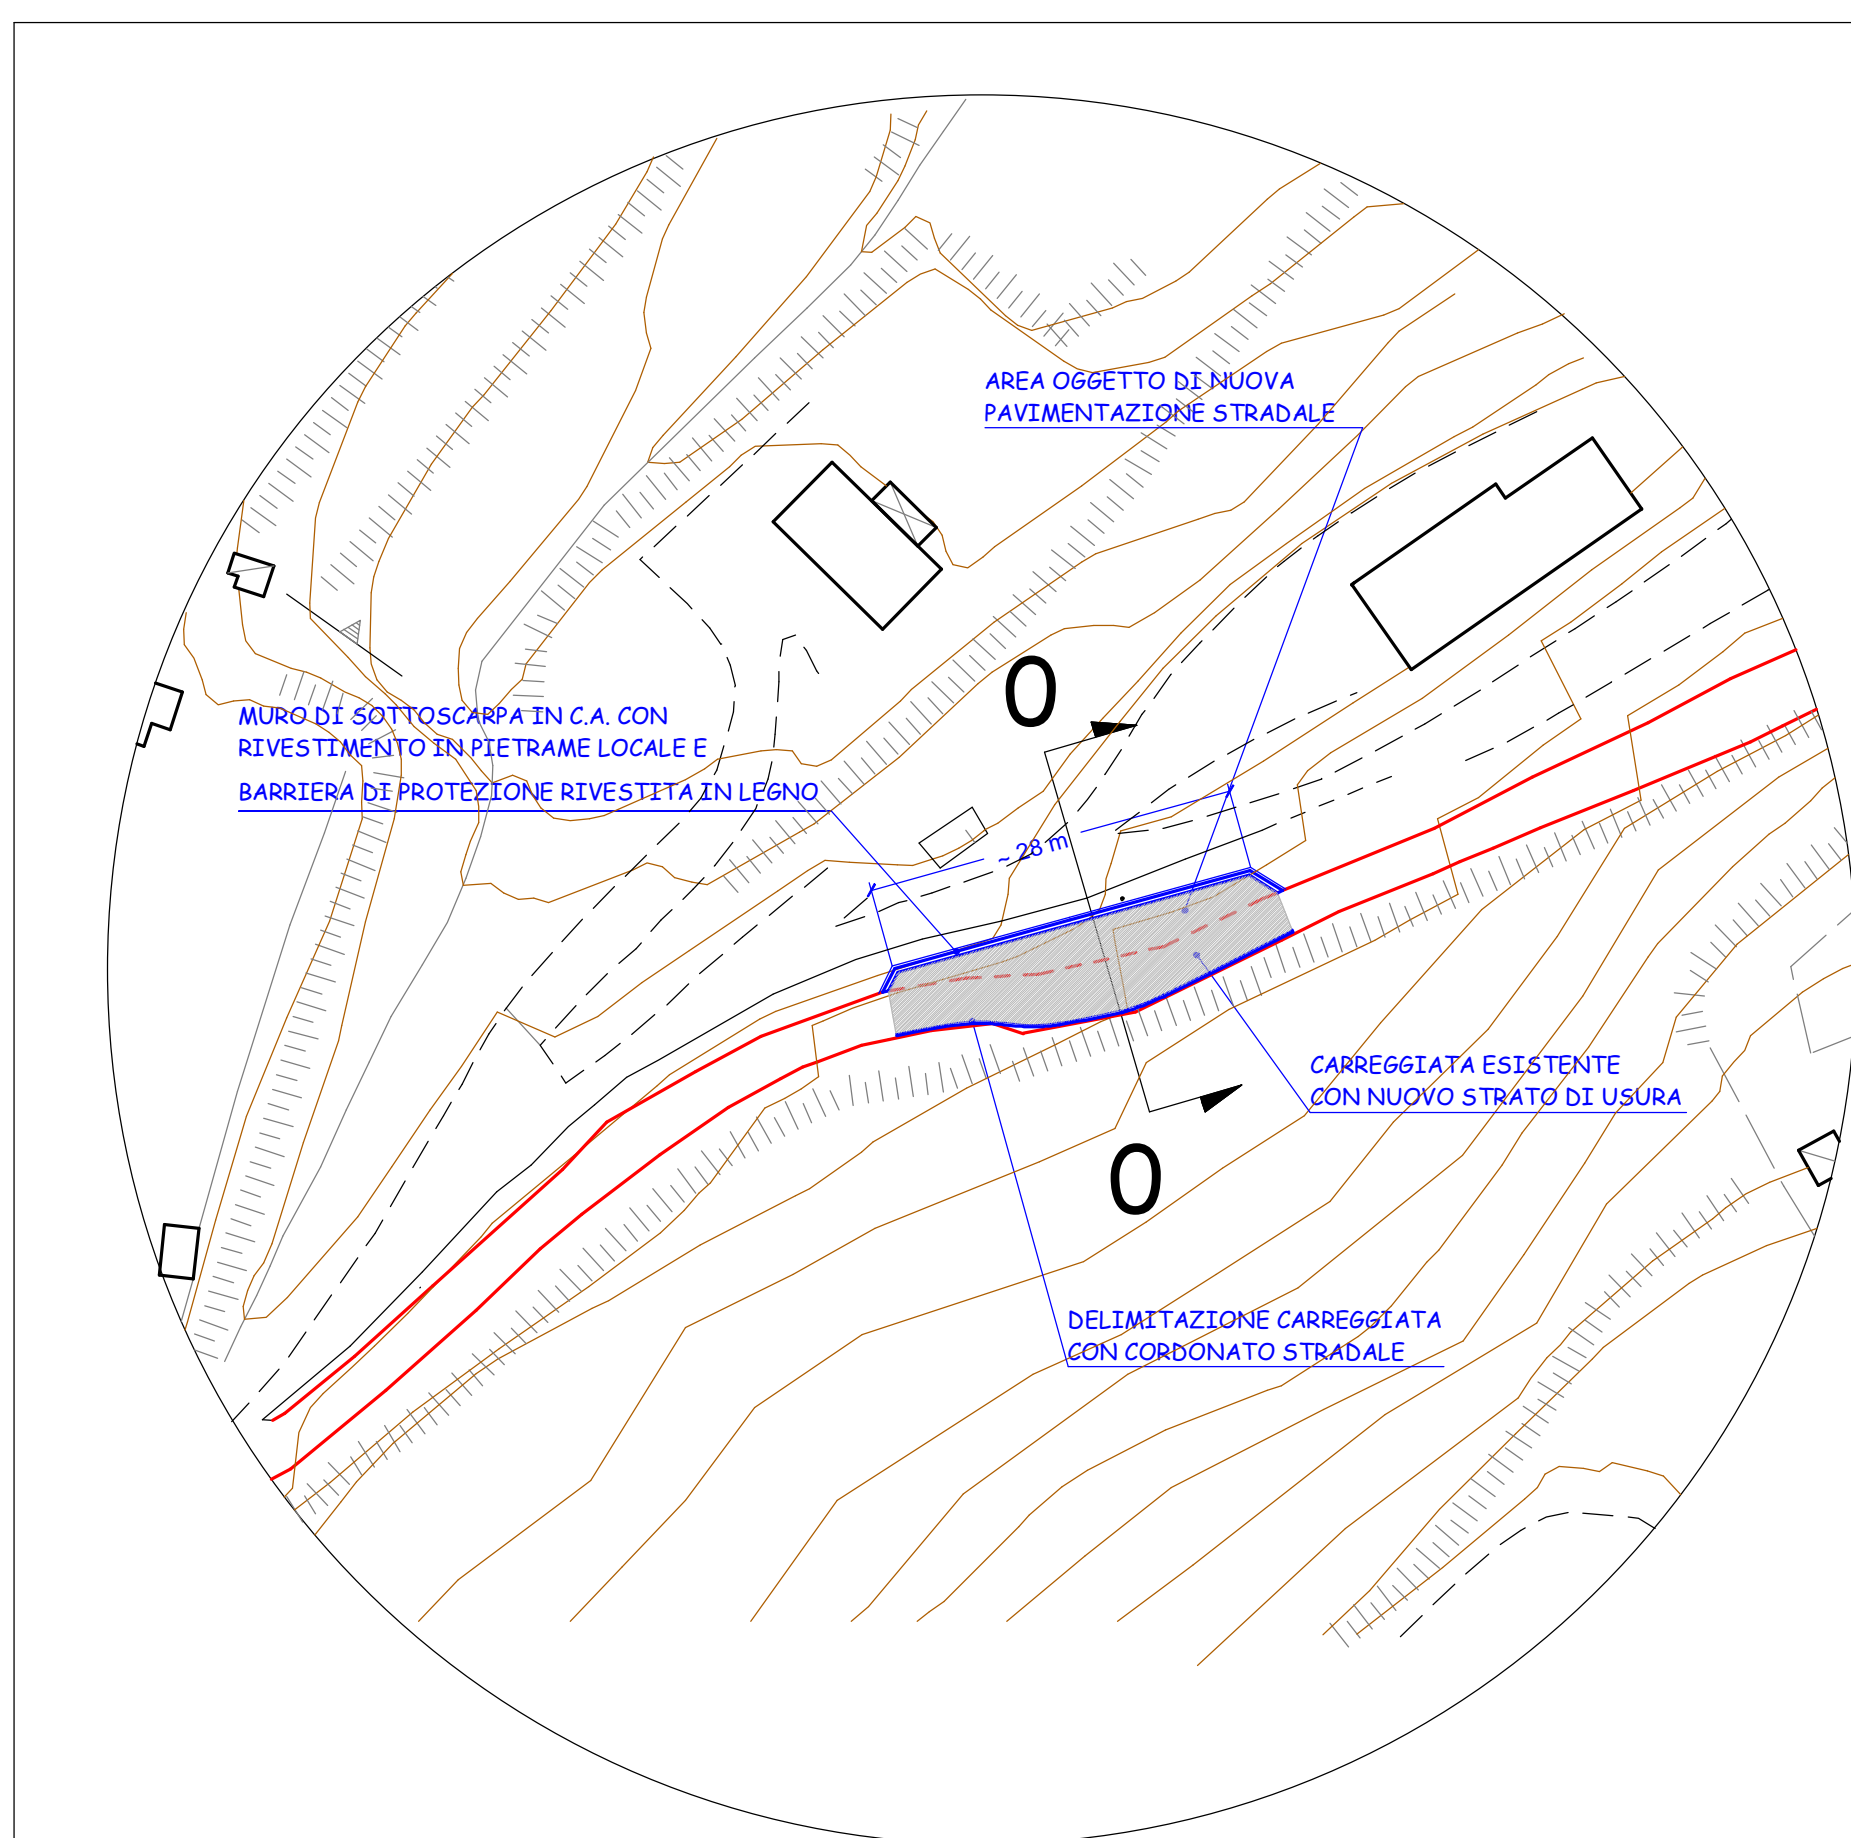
AREA OGGETTO DI NUOVA
PAVIMENTAZIONE STRADALE

O

MURO DI SOTTOSCARPA IN C.A. CON
RIVESTIMENTO IN PIETRAME LOCALE E
BARRIERA DI PROTEZIONE RIVESTITA IN LEGNO

~ 28 m

CARREGGIATA ESISTENTE
CON NUOVO STRATO DI USURA

O

DELIMITAZIONE CARREGGIATA
CON CORDONATO STRADALE